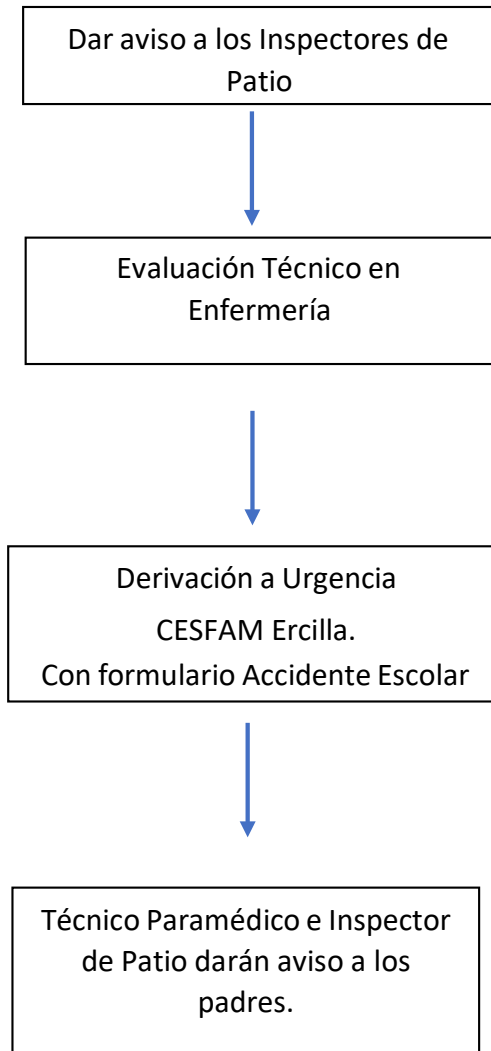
Dar aviso a los Inspectores de Patio

Evaluación Técnico en Enfermería

Derivación a Urgencia
CESFAM Ercilla.
Con formulario Accidente Escolar

Técnico Paramédico e Inspector de Patio darán aviso a los padres.